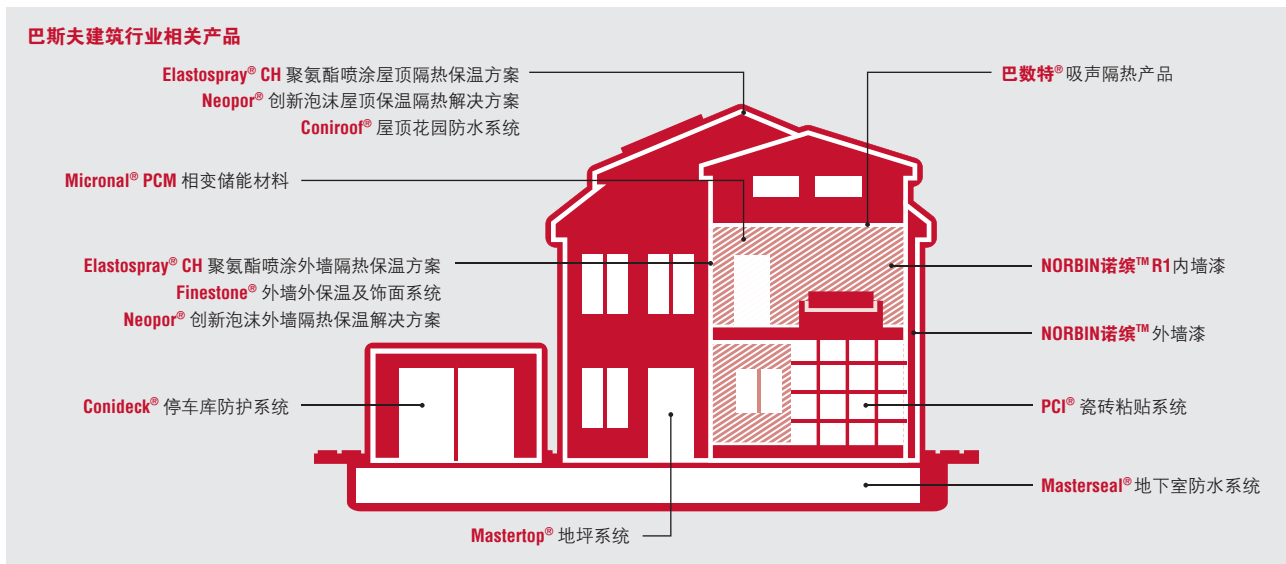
巴斯夫建筑行业相关产品

Elastospray® CH 聚氨酯喷涂屋顶隔热保温方案
Neopor® 创新泡沫屋顶保温隔热解决方案
Coniroof® 屋顶花园防水系统

巴数特®吸声隔热产品

Micronal® PCM 相变储能材料

Elastospray® CH 聚氨酯喷涂外墙隔热保温方案
Finestone® 外墙外保温及饰面系统
Neopor® 创新泡沫外墙隔热保温解决方案

NORBIN诺缤™ R1内墙漆

NORBIN诺缤™外墙漆

Conideck® 停车库防护系统

PCI® 瓷砖粘贴系统

Masterseal® 地下室防水系统

Mastertop® 地坪系统